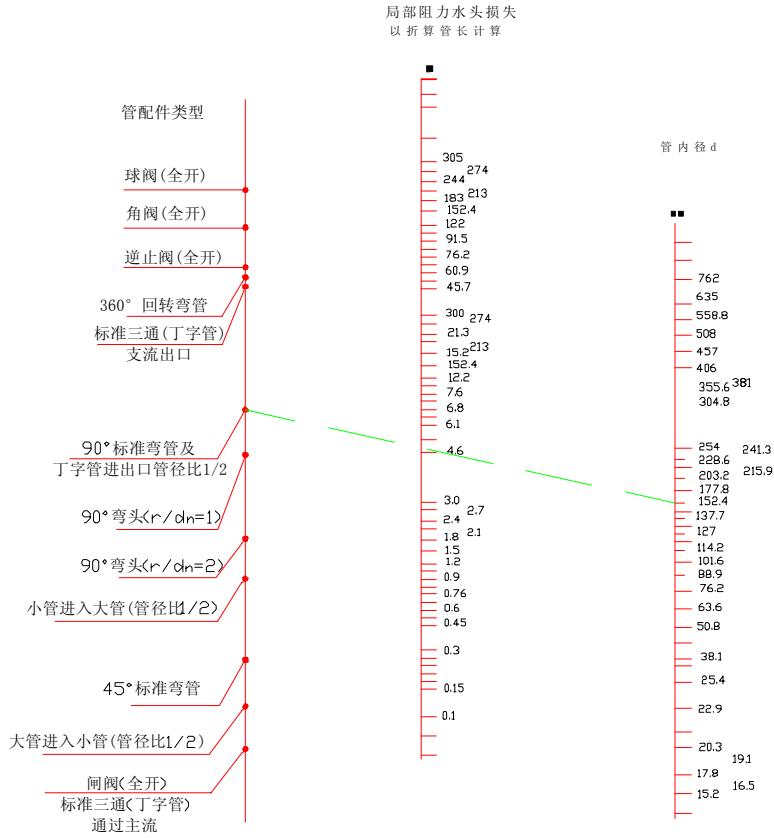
局部阻力水头损失
以折算管长计算

■

管配件类型

球阀(全开)

角阀(全开)

逆止阀(全开)

360° 回转弯管

标准三通(丁字管)
支流出口

90°标准弯管及
丁字管进出口管径比1/2

90°弯头(r/dn=1)

90°弯头(r/dn=2)

小管进入大管(管径比1/2)

45°标准弯管

大管进入小管(管径比1/2)

闸阀(全开)
标准三通(丁字管)
通过主流

305
274
244
213
183
152.4
122
91.5
76.2
60.9
45.7
300
274
21.3
213
15.2
152.4
12.2
7.6
6.8
6.1
4.6
3.0
2.7
2.4
2.1
1.8
1.5
1.2
0.9
0.76
0.6
0.45
0.3
0.15
0.1

管内径d

■■

762
635
558.8
508
457
406
381
355.6
304.8
254
241.3
228.6
215.9
203.2
177.8
152.4
137.7
127
114.2
101.6
88.9
76.2
63.6
50.8
38.1
25.4
22.9
20.3
19.1
17.8
16.5
15.2